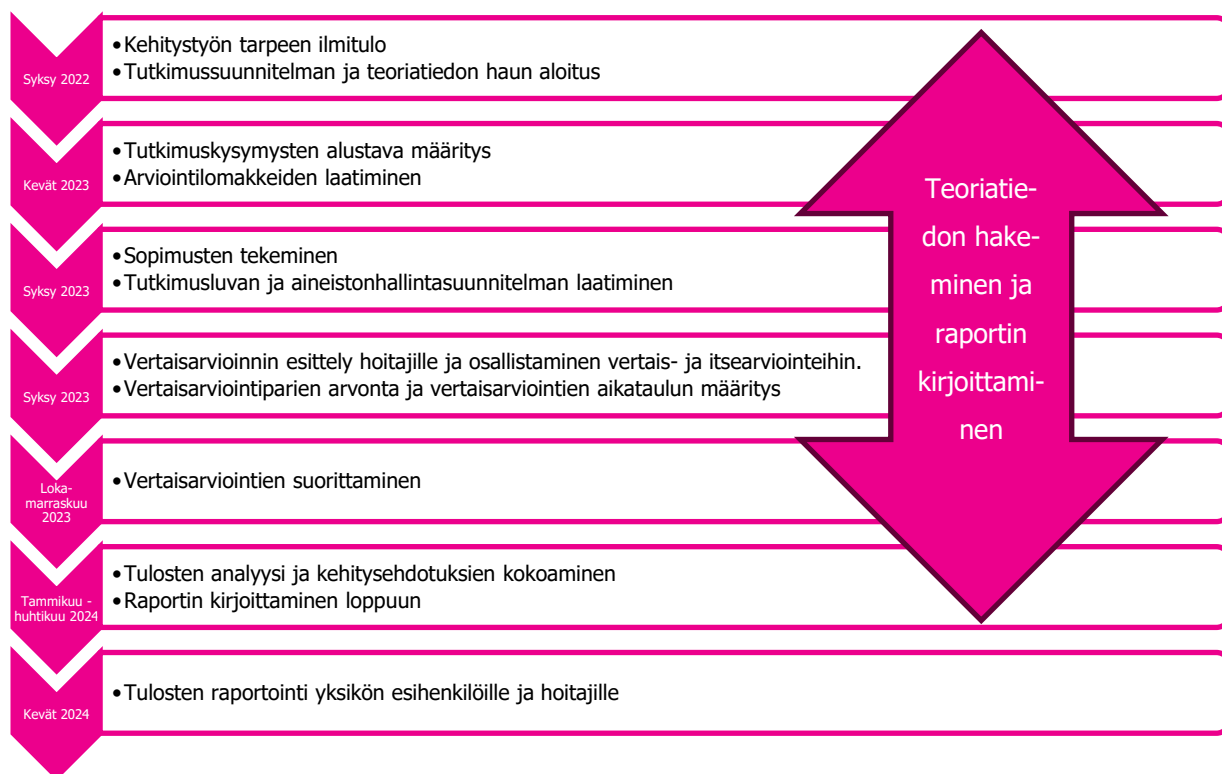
Syksy 2022
•Kehitystyön tarpeen ilmitulo
•Tutkimussuunnitelman ja teoriatiedon haun aloitus

Kevät 2023
•Tutkimuskysymysten alustava määritys
•Arviointilomakkeiden laatiminen

Syksy 2023
•Sopimusten tekeminen
•Tutkimusluvan ja aineistonhallintasuunnitelman laatiminen

Syksy 2023
•Vertaisarvioinnin esittely hoitajille ja osallistaminen vertais- ja itsearviointeihin.
•Vertaisarviointiparien arvonta ja vertaisarviointien aikataulun määritys

Loka-marraskuu 2023
•Vertaisarviointien suorittaminen

Tammikuu - huhtikuu 2024
•Tulosten analyysi ja kehitysehdotuksien kokoaminen
•Raportin kirjoittaminen loppuun

Kevät 2024
•Tulosten raportointi yksikön esihenkilöille ja hoitajille

Teoriatiedon hakeminen ja raportin kirjoittaminen